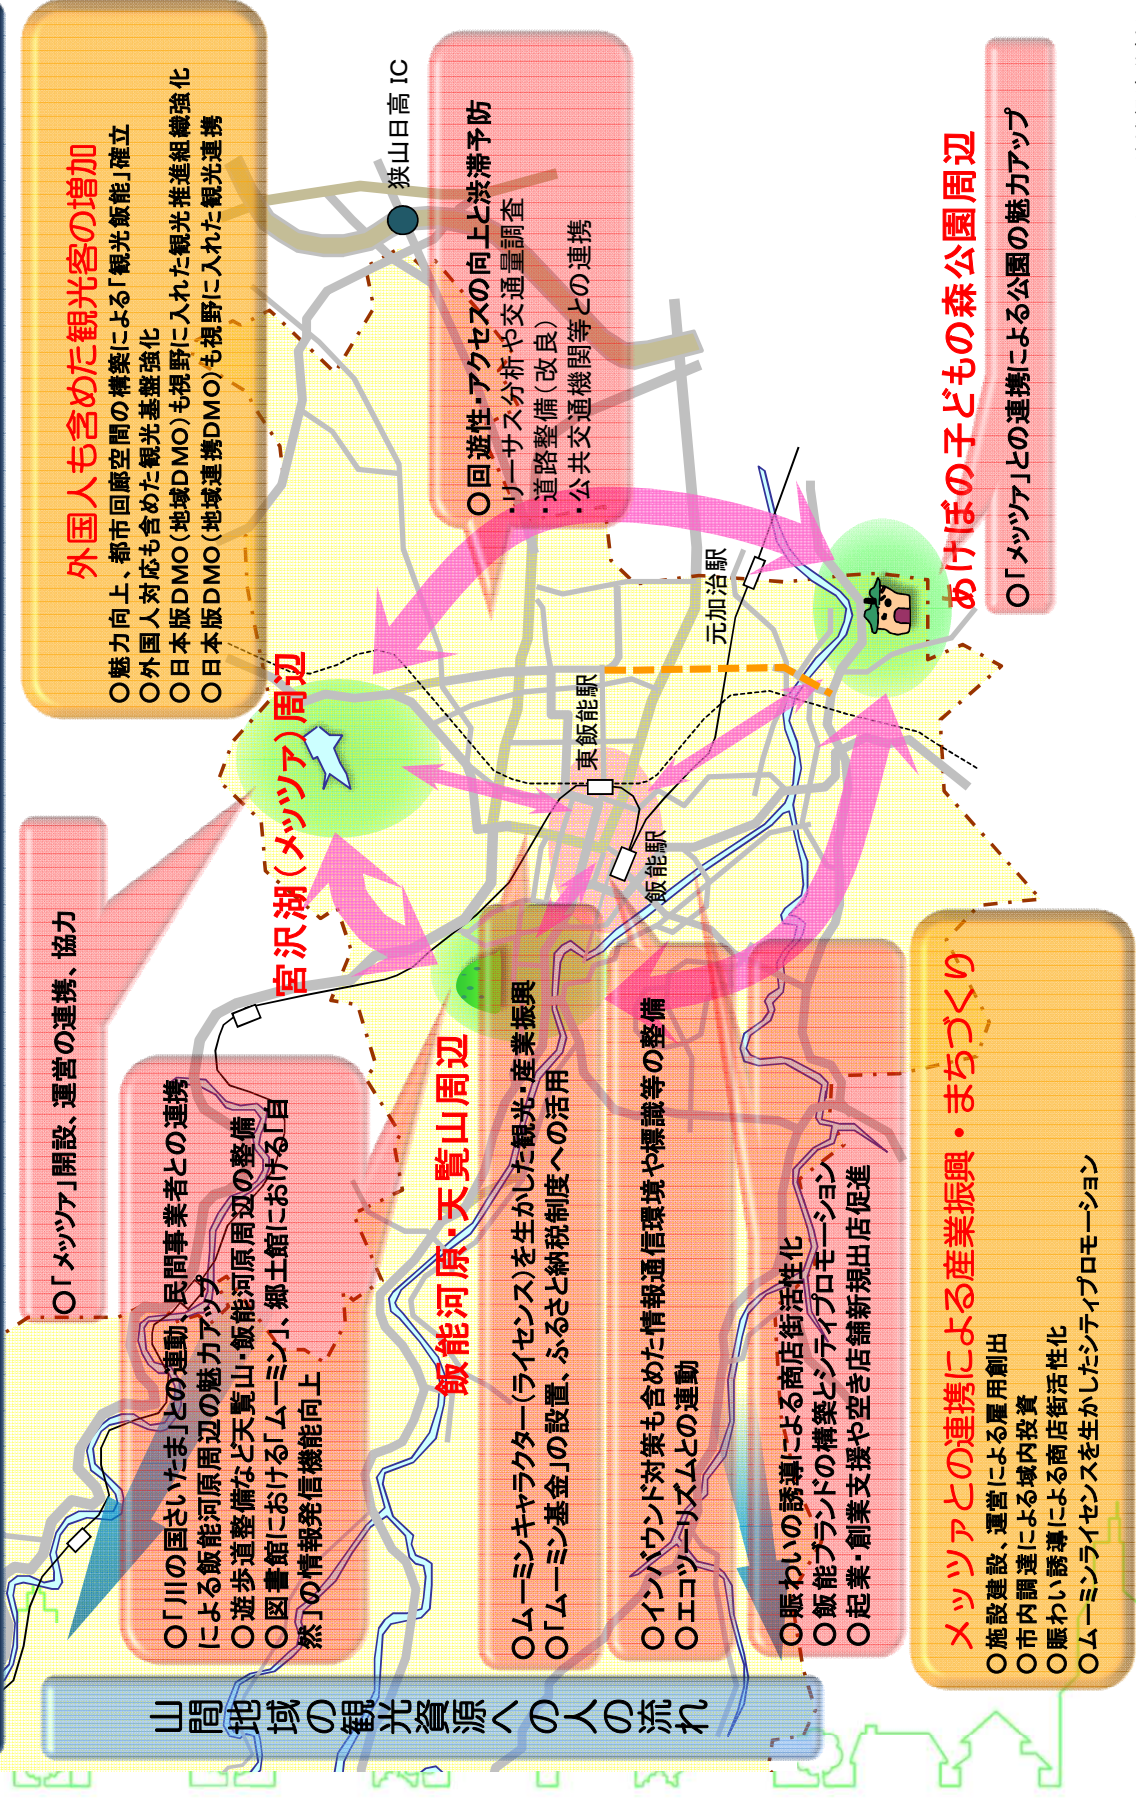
外国人も含めた観光客の増加
○魅力向上、都市回廊空間の構築による「観光機能」確立
○外国人対応も含めた観光基盤強化
○日本版DMO（地域DMO）も視野に入れた観光推進組織強化
○日本版DMO（地域連携DMO）も視野に入れた観光連携

狭山日高 IC

○回遊性・アクセスの向上と渋滞予防
・リーサス分析や交通量調査
・道路整備（改良）
・公共交通機関等との連携

あけぼの子どもの森公園周辺
○「メッツァ」との連携による公園の魅力アップ

元加治駅
東飯能駅
飯能駅

宮沢湖（メッツァ）周辺

○「メッツァ」開設、運営の連携、協力

○「川の国さいたま」との連動、民間事業者との連携による飯能河原周辺の魅力アップ
○遊歩道整備など天覧山・飯能河原周辺の整備
○図書館における「ムーミン」、郷土館における「自然」の情報発信機能向上

飯能河原・天覧山周辺

○ムーミンキャラクター（ライセンス）を生かした観光・産業振興
○「ムーミン基金」の設置、ふるさと納税制度への活用

○インバウンド対策も含めた情報通信環境や標識等の整備
○エコツーリズムとの連動

○賑わいの誘導による商店街活性化
○飯能ブランドの構築とシティプロモーション
○起業・創業支援や空き店舗新規出店促進

メッツァとの連携による産業振興・まちづくり
○施設建設、運営による雇用創出
○市内調達による域内投資
○賑わい誘導による商店街活性化
○ムーミンライセンスを生かしたシティプロモーション

山間地域の観光資源への人の流れ